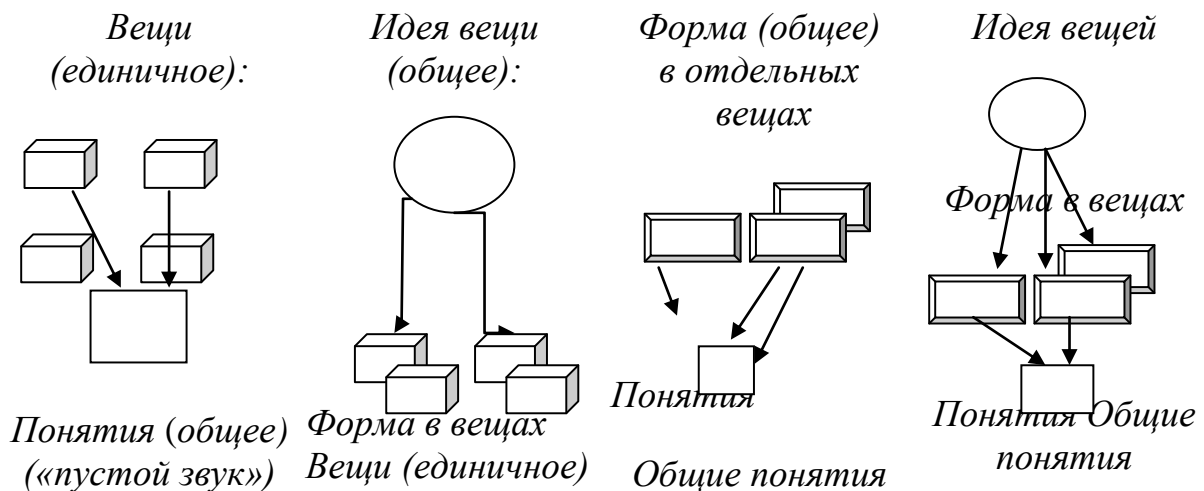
Вещи (единичное):

Идея вещи (общее):

Форма (общее) в отдельных вещах

Идея вещей

Форма в вещах

Понятия (общее) («пустой звук»)

Форма в вещах
Вещи (единичное)

Понятия
Общие понятия

Понятия Общие понятия